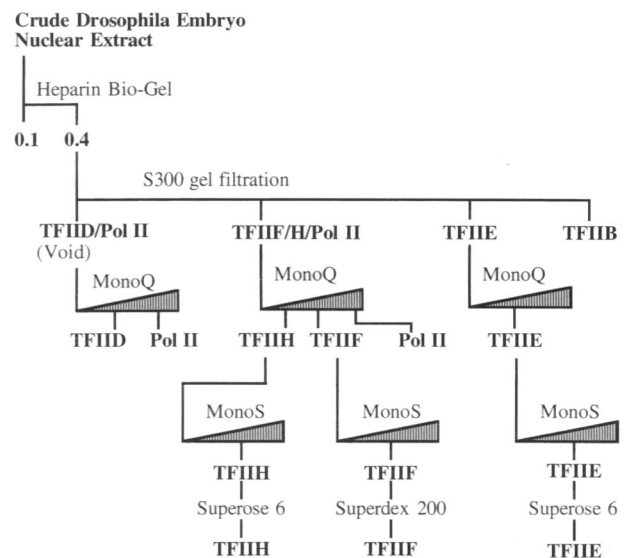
Crude Drosophila Embryo Nuclear Extract

Heparin Bio-Gel

0.1 0.4

S300 gel filtration

TFIID/Pol II (Void)

TFIIF/H/Pol II

TFIIE

TFIIB

MonoQ

MonoQ

MonoQ

TFIID

Pol II

TFIIH

TFIIF

Pol II

TFIIE

MonoS

MonoS

MonoS

TFIIH

TFIIF

TFIIE

Superose 6

Superdex 200

Superose 6

TFIIH

TFIIF

TFIIE